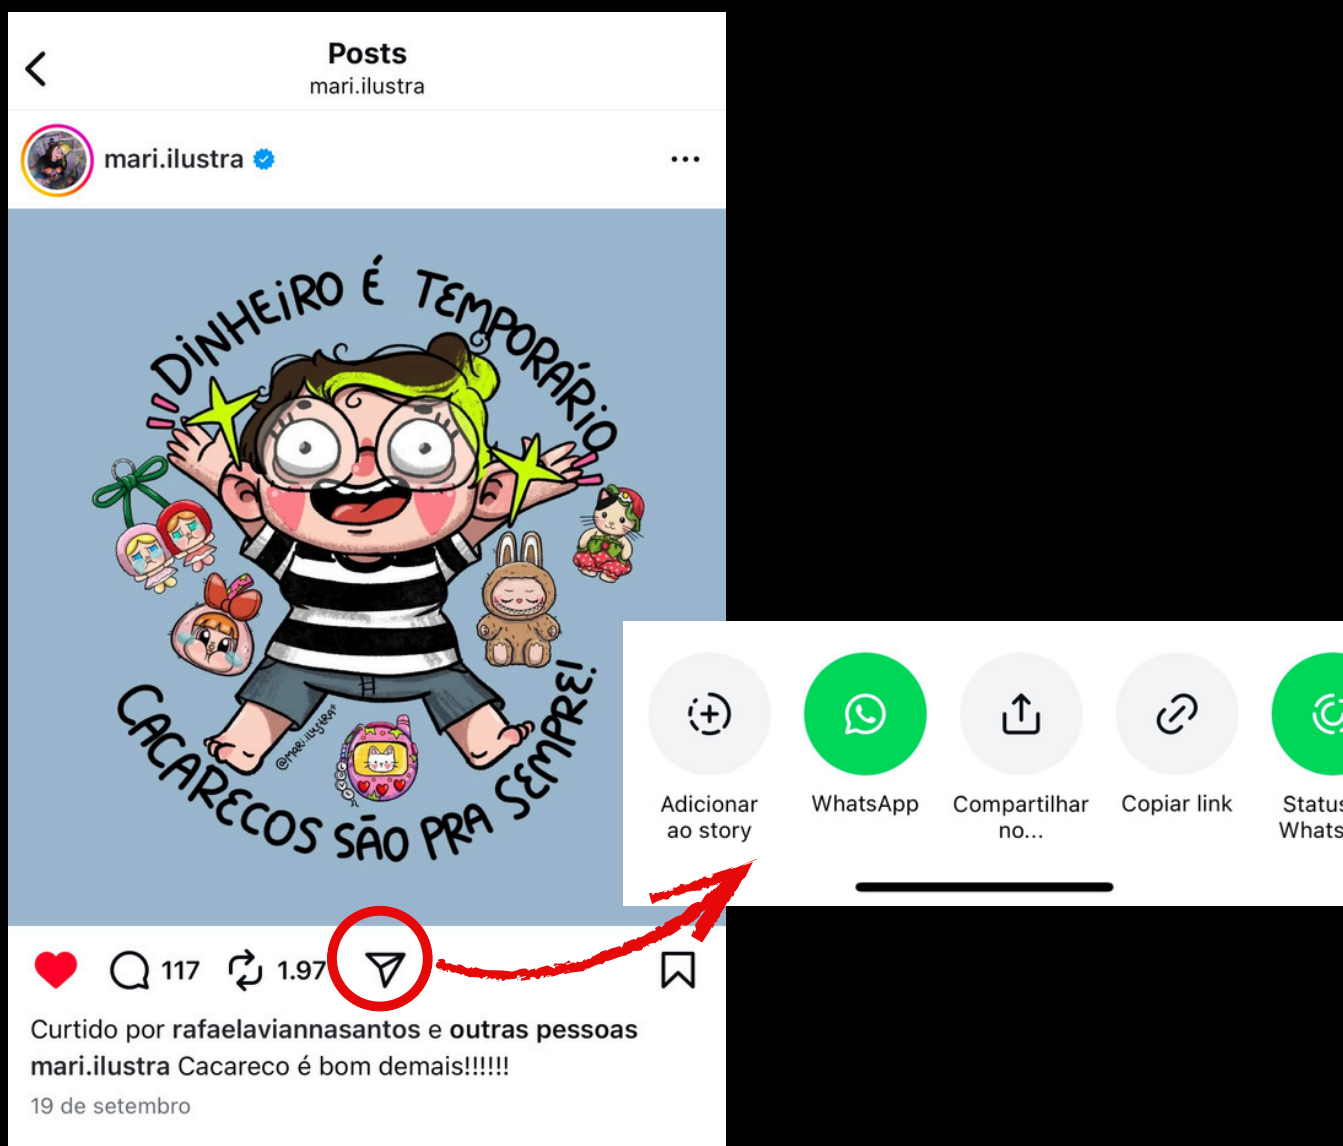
Posts
mari.ilustra

mari.ilustra

¡¡DINHEIRO É TEMPORÁRIO,
CACARECOS SÃO PRA SEMPRE!

@mari.ilustra

Adicionar ao story
WhatsApp
Compartilhar no...
Copiar link
Status Whats

117
1.97

Curtido por rafaelaviannasantos e outras pessoas
mari.ilustra Cacareco é bom demais!!!!!!
19 de setembro